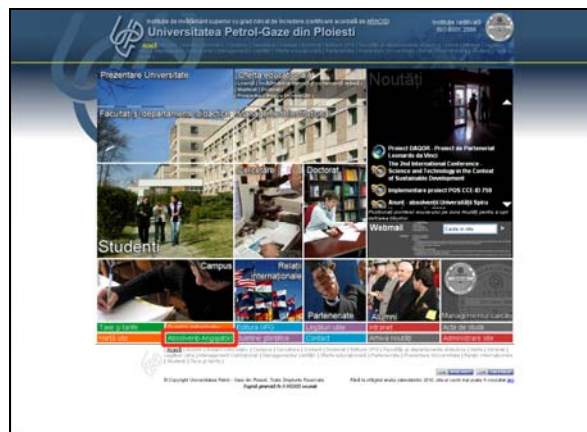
Instituție de învățământ superior cu grad maxim de încredere (certificare acordată de ARACIS)
Universitatea Petrol-Gaze din Ploiești
Instituție certificată ISO 9001:2008

Prezentare Universitate
Oferta educațională
Facultăți și departamente didactice, Managementul universitar
Noutăți
Proiect DAQOR - Proiect de Parteneriat Leonardo da Vinci
The 2nd International Conference - Science and Technology in the Context of Sustainable Development
Implementare proiect POS CCE-ID 759
Anunț - absolvenții Universității Spiru
Studenți
Cercetare
Doctorat
Webmail
Caută în site
Campus
Relații internaționale
Parteneriate
Alumni
Managementul calității
Taxe și tarife
Editura UPG
Legături utile
Intranet
Acte de studii
Hartă site
Absolvenți-Angajatori
Susținere științifică
Contact
Arhivă noutăți
Administrare site
© Copyright Universitatea Petrol - Gaze din Ploiești. Toate Drepturile Rezervate
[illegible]